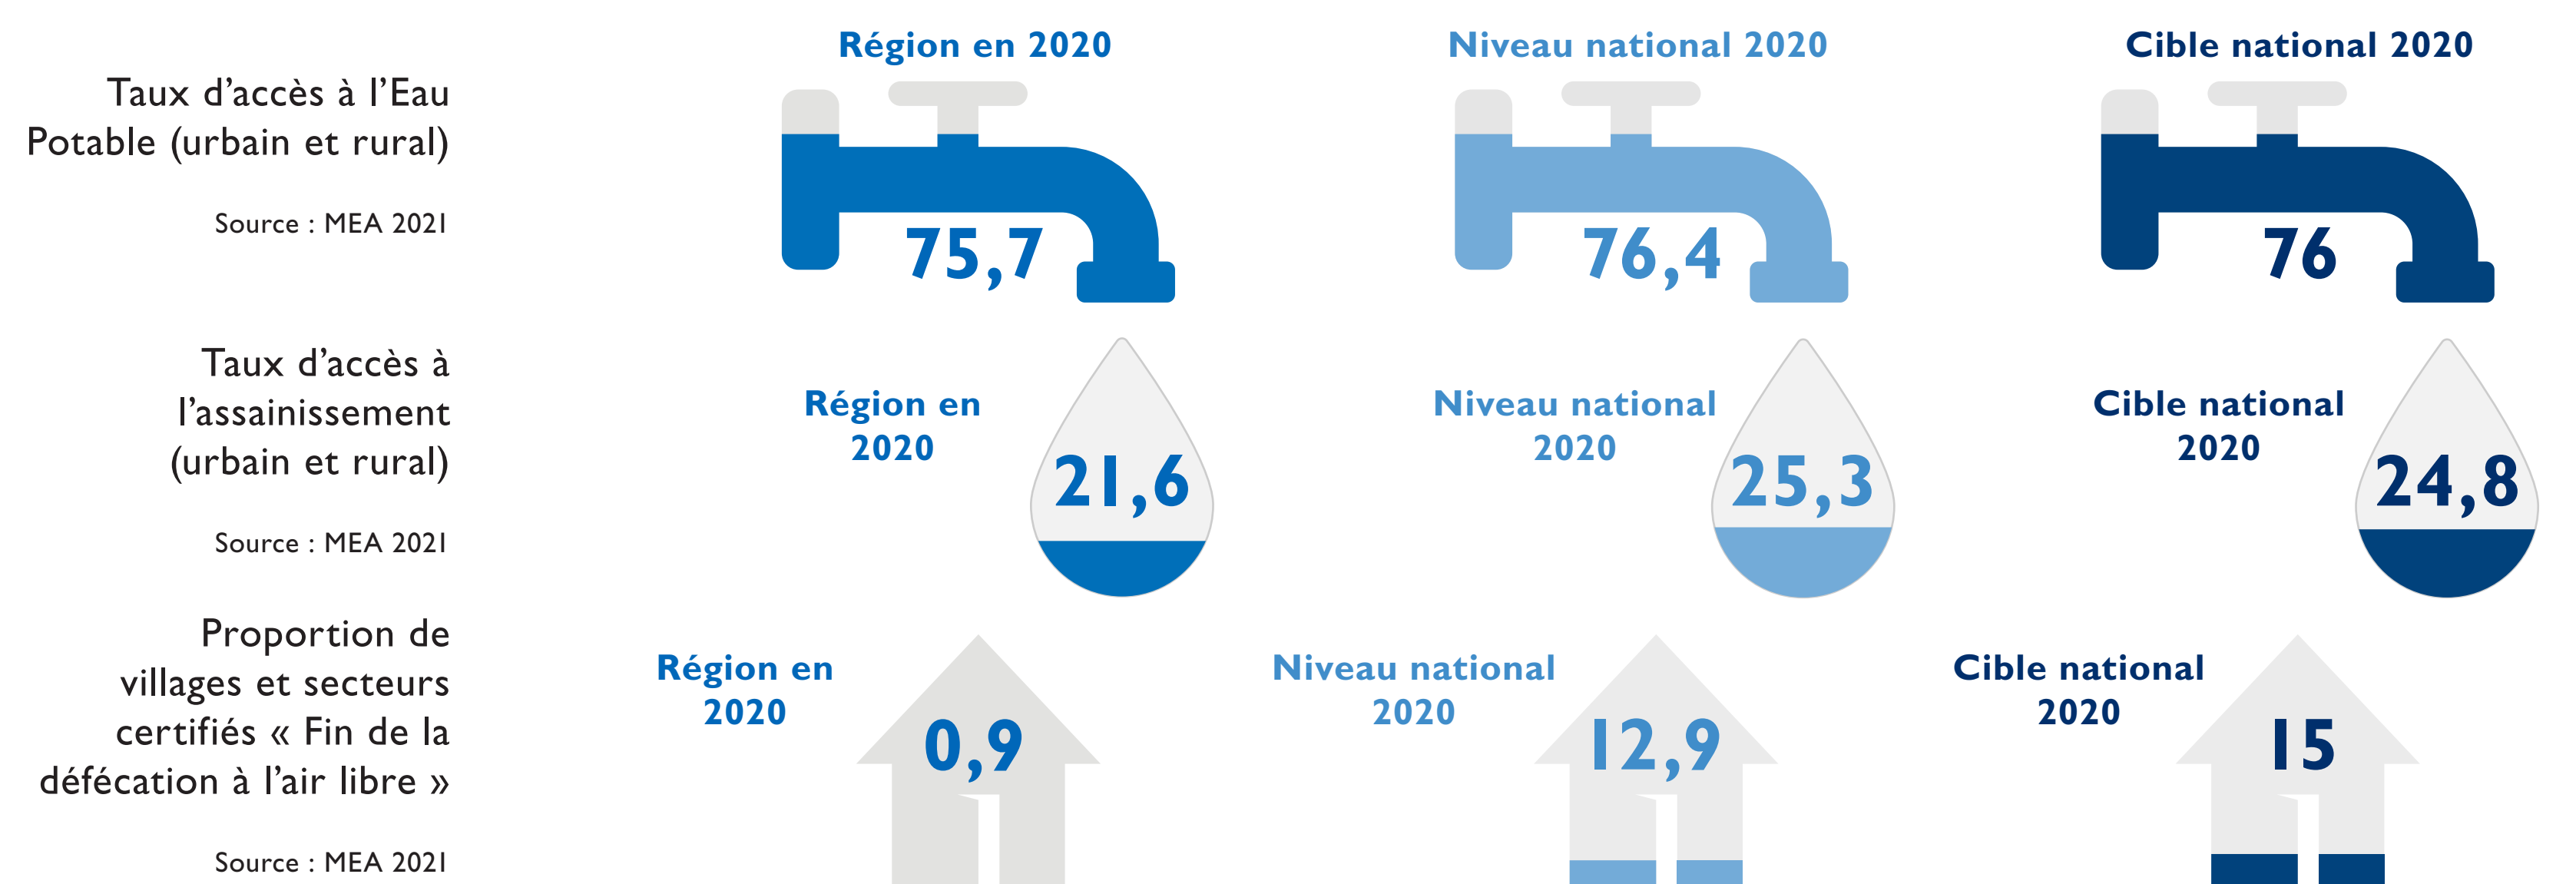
Taux d’accès à l’Eau Potable (urbain et rural)

Source : MEA 2021

Région en 2020

75,7

Niveau national 2020

76,4

Cible national 2020

76

Taux d’accès à l’assainissement (urbain et rural)

Source : MEA 2021

Région en 2020

21,6

Niveau national 2020

25,3

Cible national 2020

24,8

Proportion de villages et secteurs certifiés « Fin de la défécation à l’air libre »

Source : MEA 2021

Région en 2020

0,9

Niveau national 2020

12,9

Cible national 2020

15